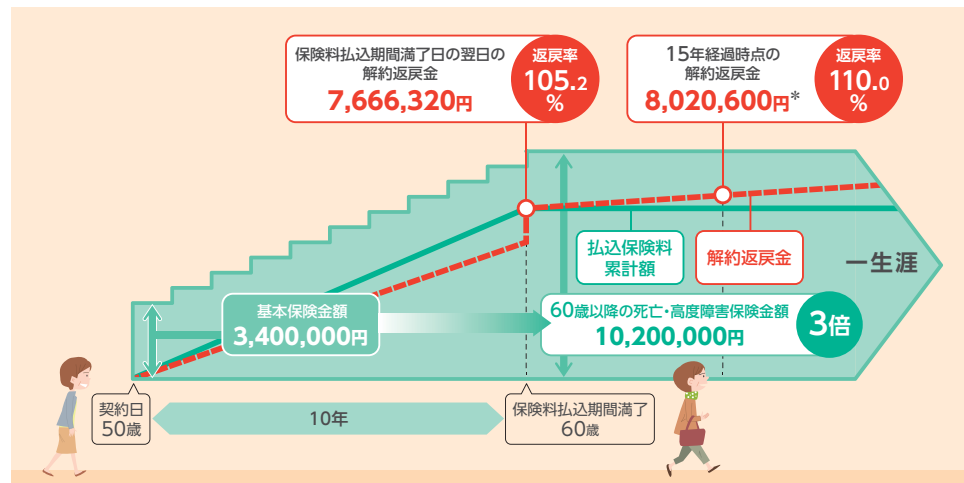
保険料払込期間満了日の翌日の解約返戻金
7,666,320円
返戻率
105.2%

15年経過時点の解約返戻金
8,020,600円*
返戻率
110.0%

払込保険料累計額

解約返戻金

一生涯

基本保険金額
3,400,000円

60歳以降の死亡・高度障害保険金額
10,200,000円
3倍

契約日
50歳

10年

保険料払込期間満了
60歳